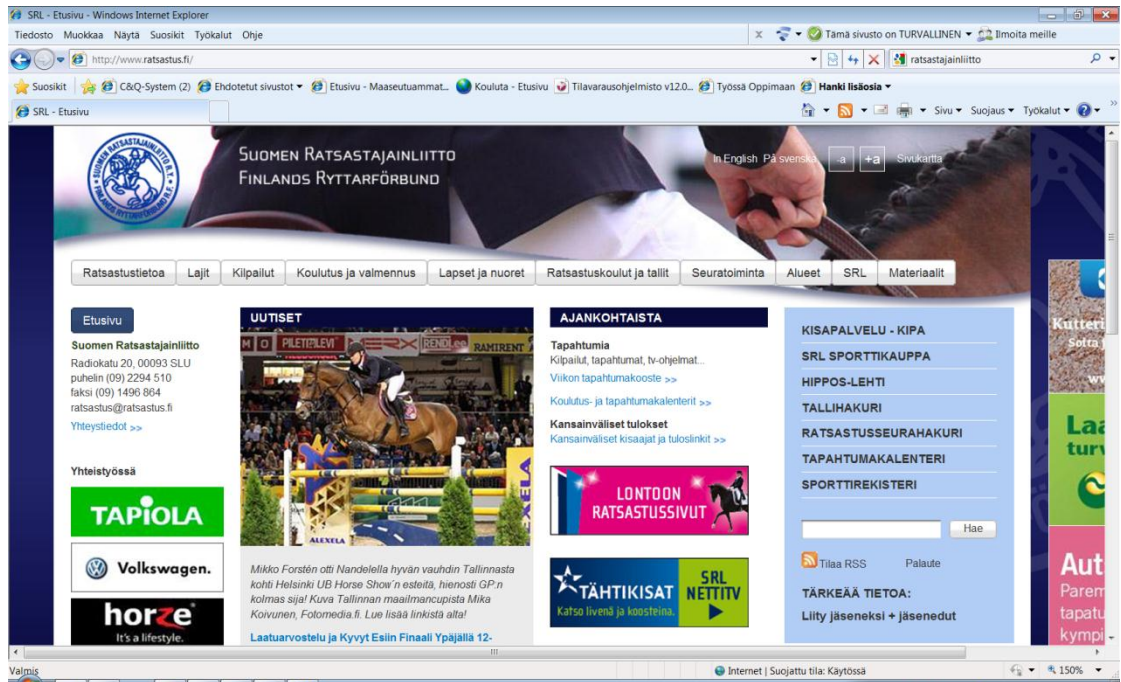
SRL - Etusivu - Windows Internet Explorer

Tiedosto Muokkaa Näytä Suosikit Työkalut Ohje

x Tämä sivusto on TURVALLINEN Ilmoita meille

http://www.ratsastus.fi/

ratsastajainliitto

Suosikit C&Q-System (2) Ehdotetut sivustot Etusivu - Maaseutuammat... Kouluta - Etusivu Tilavarausohjelmisto v12.0... Työssä Oppimaan Hanki lisäosia

SRL - Etusivu

Sivu Suojaus Työkalut

SUOMEN RATSASTAJAINLIITTO
FINLANDS RYTTARFÖRBUND

In English På svenska -a +a Sivukartta

Ratsastustietoa | Lajit | Kilpailut | Koulutus ja valmennus | Lapset ja nuoret | Ratsastuskoulut ja tallit | Seuratoiminta | Alueet | SRL | Materiaalit

Etusivu

Suomen Ratsastajainliitto
Radiokatu 20, 00093 SLU
puhelin (09) 2294 510
faksi (09) 1496 864
ratsastus@ratsastus.fi

Yhteystiedot >>

Yhteistyössä

TAPIOLA

Volkswagen.

horze
It's a lifestyle.

UUTISET

Mikko Forstén otti Nandelella hyvän vauhdin Tallinnasta kohti Helsinki UB Horse Show'n esteitä, hienosti GP:n kolmas sija! Kuva Tallinnan maailmancupista Mika Koivunen, Fotomedia.fi. Lue lisää linkistä alta!

Laatuarvostelu ja Kyvyt Esiin Finaali Ypäjällä 12-

AJANKOHTAISTA

Tapahtumia
Kilpailut, tapahtumat, tv-ohjelmat...
Viikon tapahtumakooste >>

Koulutus- ja tapahtumakalenterit >>

Kansainväliset tulokset
Kansainväliset kisaajat ja tuloslinkit >>

LONTOON RATSASTUSSIVUT

TÄHTIKISAT
Katso livenä ja koosteina.
SRL NETTITV

KISAPALVELU - KIPA
SRL SPORTTIKAUPPA
HIPPOS-LEHTI
TALLIHAKURI
RATSASTUSSEURAHAKURI
TAPAHTUMAKALENTERI
SPORTTIREKISTERI

Hae

Tilaa RSS Palaute

TÄRKEÄÄ TIETOA:

Liity jäseneksi + jäsenedut

Kutteri
Sotta
Laa
turv
Aut
Parem
tapatu
kympi

Valmis

Internet | Suojattu tila: Käytössä

150%